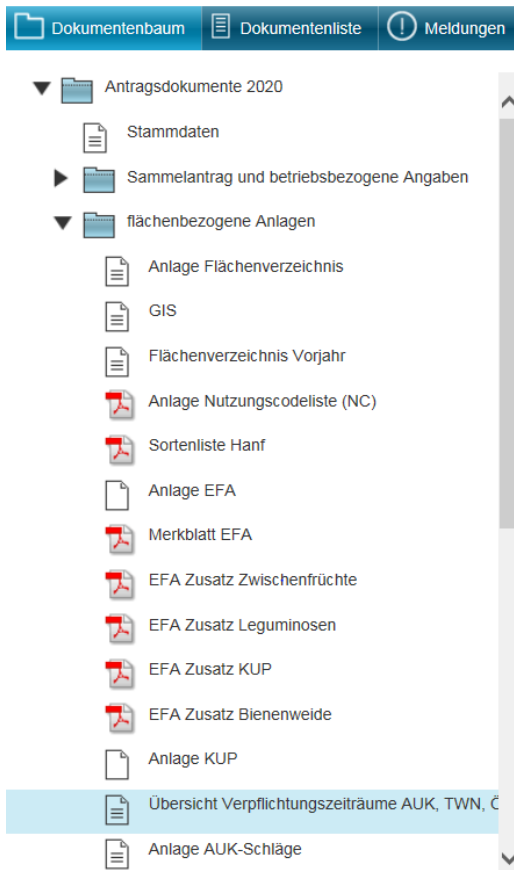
Dokumentenbaum   Dokumentenliste   Meldungen

Antragsdokumente 2020
Stammdaten
Sammelantrag und betriebsbezogene Angaben
flächenbezogene Anlagen
Anlage Flächenverzeichnis
GIS
Flächenverzeichnis Vorjahr
Anlage Nutzungscodeliste (NC)
Sortenliste Hanf
Anlage EFA
Merkblatt EFA
EFA Zusatz Zwischenfrüchte
EFA Zusatz Leguminosen
EFA Zusatz KUP
EFA Zusatz Bienenweide
Anlage KUP
Übersicht Verpflichtungszeiträume AUK, TWN, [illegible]
Anlage AUK-Schläge